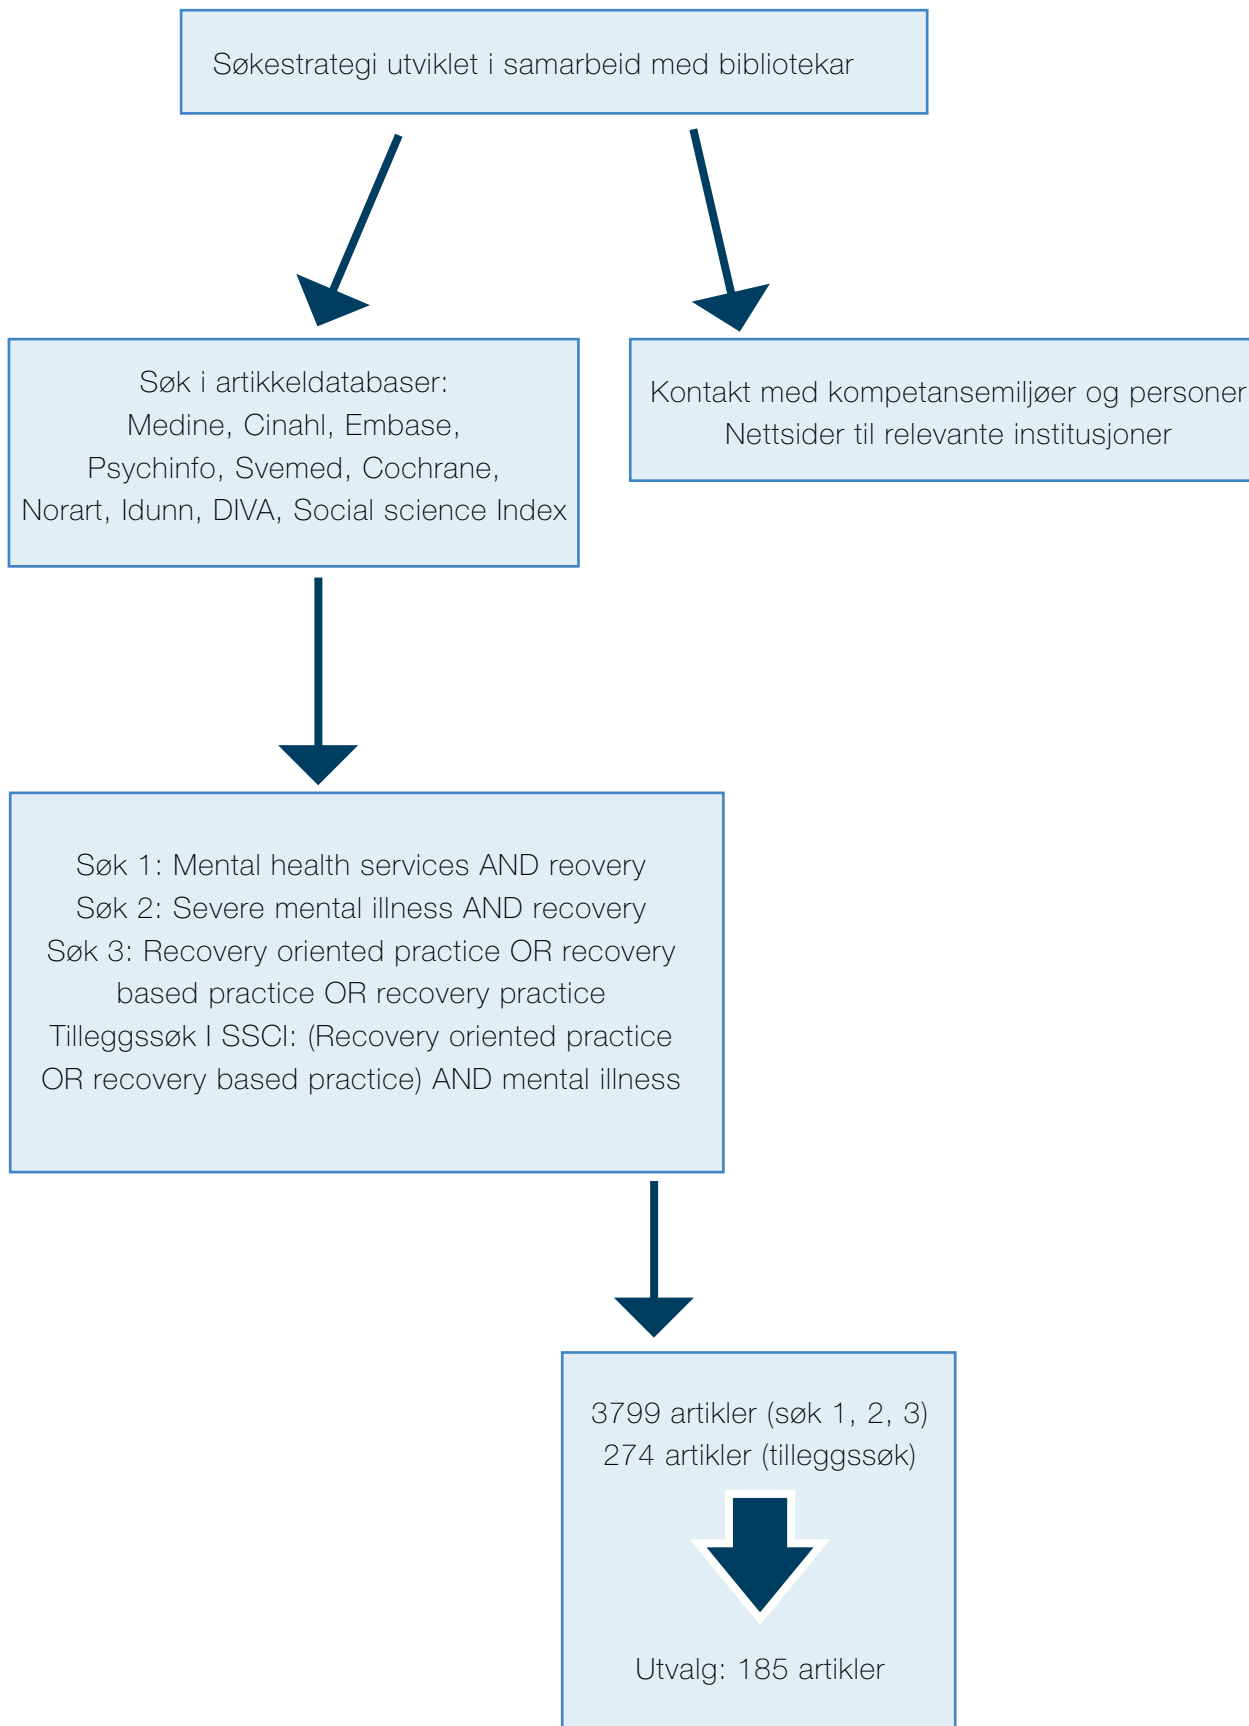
Søkestrategi utviklet i samarbeid med bibliotekar

Søk i artikkeldatabaser:
Medine, Cinahl, Embase,
Psychinfo, Svemed, Cochrane,
Norart, Idunn, DIVA, Social science Index

Kontakt med kompetansemiljøer og personer
Nettsider til relevante institusjoner

Søk 1: Mental health services AND reovery
Søk 2: Severe mental illness AND recovery
Søk 3: Recovery oriented practice OR recovery based practice OR recovery practice
Tilleggssøk I SSCI: (Recovery oriented practice OR recovery based practice) AND mental illness

3799 artikler (søk 1, 2, 3)
274 artikler (tilleggssøk)

Utvalg: 185 artikler